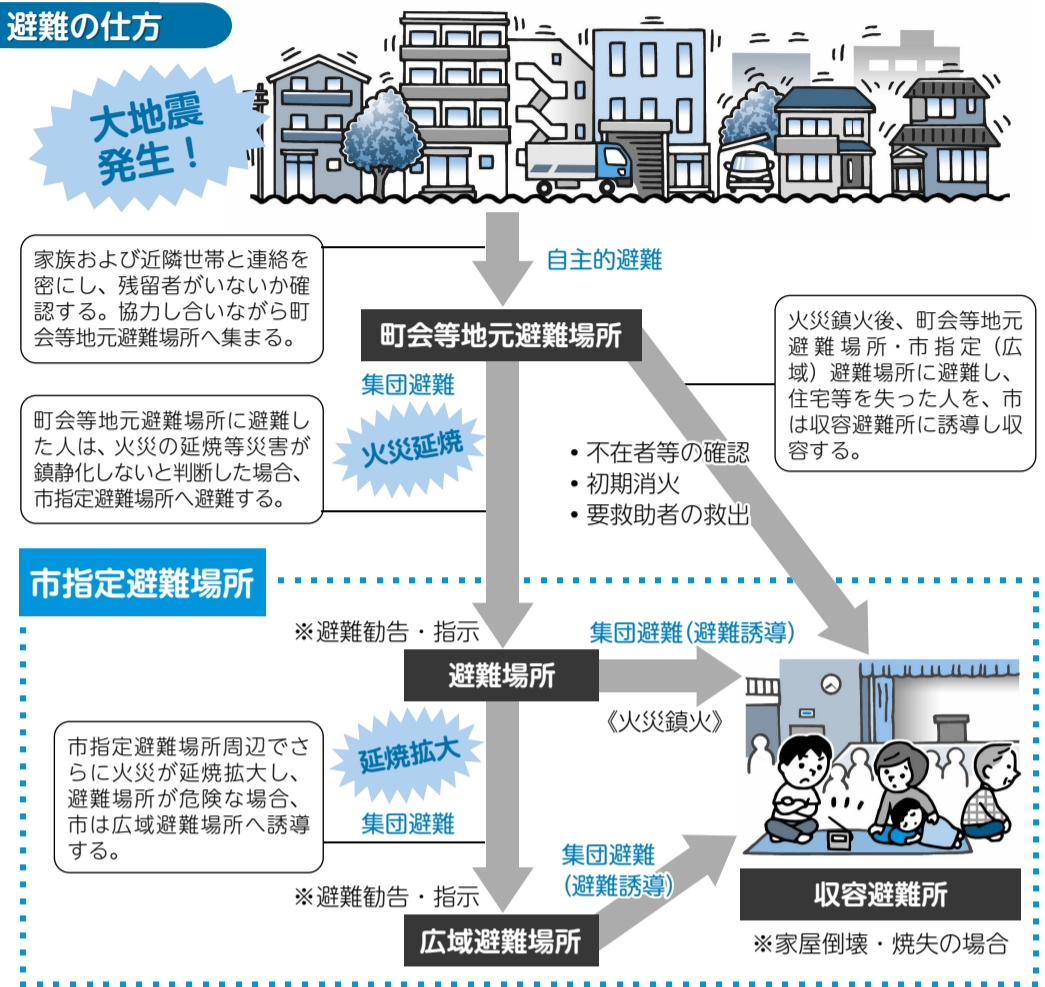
避難の仕方

大地震発生！

家族および近隣世帯と連絡を密にし、残留者がいないか確認する。協力し合いながら町会等地元避難場所へ集まる。

自主的避難

町会等地元避難場所

火災鎮火後、町会等地元避難場所・市指定（広域）避難場所に避難し、住宅等を失った人を、市は収容避難所に誘導し収容する。

集団避難

町会等地元避難場所に避難した人は、火災の延焼等災害が鎮静化しないと判断した場合、市指定避難場所へ避難する。

火災延焼

• 不在者等の確認
• 初期消火
• 要救助者の救出

市指定避難場所

※避難勧告・指示

集団避難（避難誘導）

避難場所

《火災鎮火》

市指定避難場所周辺でさらに火災が延焼拡大し、避難場所が危険な場合、市は広域避難場所へ誘導する。

延焼拡大

集団避難

集団避難（避難誘導）

※避難勧告・指示

広域避難場所

収容避難所

※家屋倒壊・焼失の場合